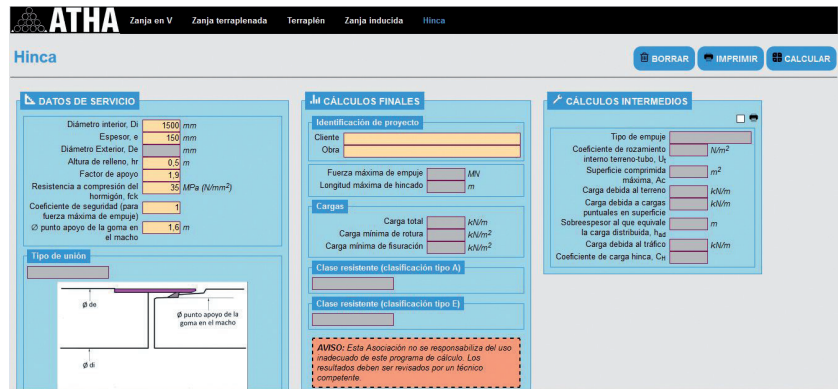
ATHA Zanja en V Zanja terraplenada Terraplén Zanja inducida Hinca

Hinca

BORRAR IMPRIMIR CALCULAR

DATOS DE SERVICIO

Diámetro interior, Di 1500 mm
Espesor, e 150 mm
Diámetro Exterior, De mm
Altura de relleno, hr 0,5 m
Factor de apoyo 1,9
Resistencia a compresión del hormigón, fck 35 MPa (N/mm²)
Coeficiente de seguridad (para fuerza máxima de empuje) 1
Ø punto apoyo de la goma en el macho 1,6 m

Tipo de unión

Ø de
Ø punto apoyo de la goma en el macho
Ø di

CÁLCULOS FINALES

Identificación de proyecto
Cliente
Obra

Fuerza máxima de empuje MN
Longitud máxima de hincado m

Cargas
Carga total kN/m
Carga mínima de rotura kN/m²
Carga mínima de fisuración kN/m²

Clase resistente (clasificación tipo A)

Clase resistente (clasificación tipo E)

AVISO: Esta Asociación no se responsabiliza del uso inadecuado de este programa de cálculo. Los resultados deben ser revisados por un técnico competente.

CÁLCULOS INTERMEDIOS

Tipo de empuje
Coeficiente de rozamiento interno terreno-tubo, $U_t$ N/m²
Superficie comprimida máxima, Ac m²
Carga debida al terreno kN/m
Carga debida a cargas puntuales en superficie kN/m
Sobreespesor al que equivale la carga distribuida, $h_{ad}$ m
Carga debida al tráfico kN/m
Coeficiente de carga hinca, $C_H$